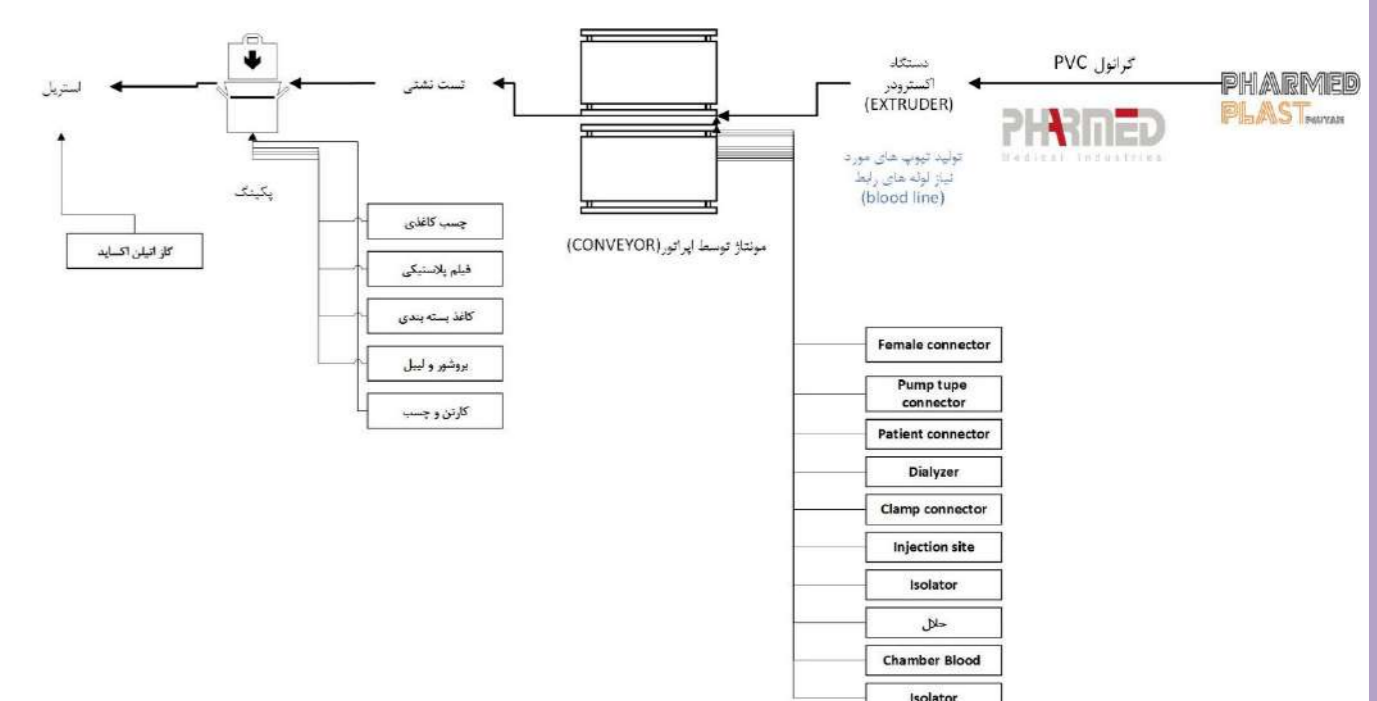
PHARMED
PLAST PAUYAN

گرانول PVC

دستگاه
اکسترودر
(EXTRUDER)

PHARMED
Medical Industries

تولید تیوپ های مورد
نیاز لوله های رابط
(blood line)

مونتاژ توسط اپراتور(CONVEYOR)

تست نشتی

پکینگ

استریل

گاز اتیلن اکساید

چسب کاغذی

فیلم پلاستیکی

کاغذ بسته بندی

بروشور و لیبل

کارتن و چسب

Female connector

Pump tupe connector

Patient connector

Dialyzer

Clamp connector

Injection site

Isolator

حلال

Chamber Blood

Isolator